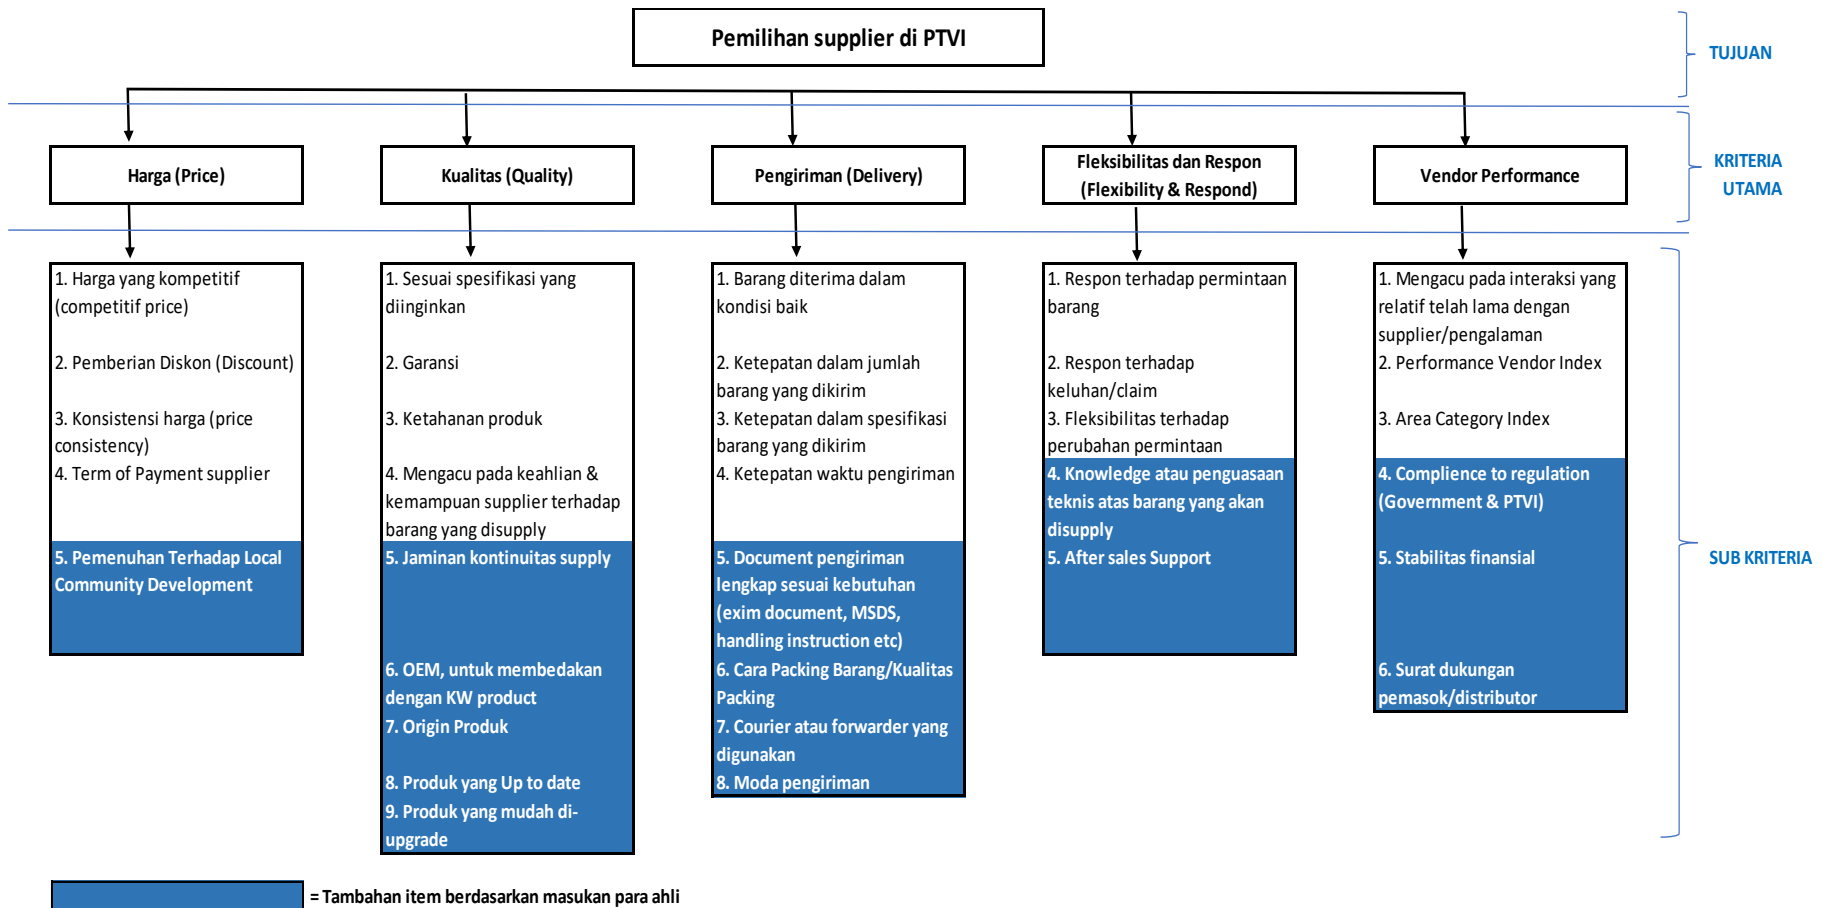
Pemilihan supplier di PTVI

TUJUAN

Harga (Price)

Kualitas (Quality)

Pengiriman (Delivery)

Fleksibilitas dan Respon (Flexibility & Respond)

Vendor Performance

KRITERIA UTAMA

1. Harga yang kompetitif (competitif price)

2. Pemberian Diskon (Discount)

3. Konsistensi harga (price consistency)

4. Term of Payment supplier

5. Pemenuhan Terhadap Local Community Development

1. Sesuai spesifikasi yang diinginkan

2. Garansi

3. Ketahanan produk

4. Mengacu pada keahlian & kemampuan supplier terhadap barang yang disupply

5. Jaminan kontinuitas supply

6. OEM, untuk membedakan dengan KW product

7. Origin Produk

8. Produk yang Up to date

9. Produk yang mudah di-upgrade

1. Barang diterima dalam kondisi baik

2. Ketepatan dalam jumlah barang yang dikirim

3. Ketepatan dalam spesifikasi barang yang dikirim

4. Ketepatan waktu pengiriman

5. Document pengiriman lengkap sesuai kebutuhan (exim document, MSDS, handling instruction etc)

6. Cara Packing Barang/Kualitas Packing

7. Courier atau forwarder yang digunakan

8. Moda pengiriman

1. Respon terhadap permintaan barang

2. Respon terhadap keluhan/claim

3. Fleksibilitas terhadap perubahan permintaan

4. Knowledge atau penguasaan teknis atas barang yang akan disupply

5. After sales Support

1. Mengacu pada interaksi yang relatif telah lama dengan supplier/pengalaman

2. Performance Vendor Index

3. Area Category Index

4. Complience to regulation (Government & PTVI)

5. Stabilitas finansial

6. Surat dukungan pemasok/distributor

SUB KRITERIA

= Tambahan item berdasarkan masukan para ahli